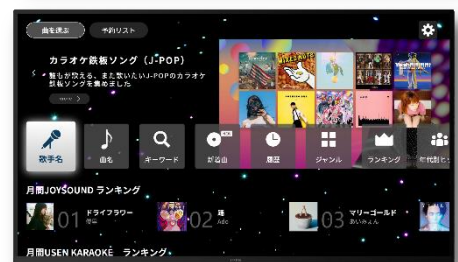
曲を探す
予約リスト

カラオケ鉄板ソング（J-POP）
誰もが知ってる、また歌いたいJ-POPのカラオケ鉄板ソングを集めました

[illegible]

歌手名
曲名
キーワード
NEW
新曲
履歴
ジャンル
ランキング
年代別ヒ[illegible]

月間JOYSOUND ランキング

01 ドライフラワー
優里

02 踊
Ado

03 マリーゴールド
あいみょん

月間USEN KARAOKE ランキング